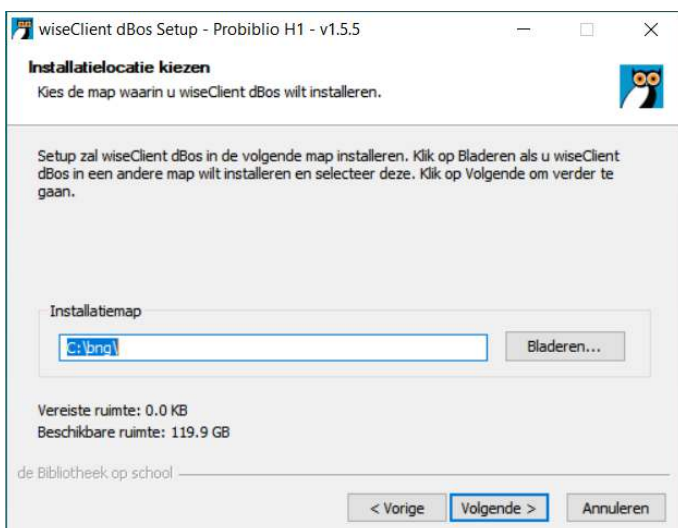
wiseClient dBos Setup - Probiblio H1 - v1.5.5

Installatielocatie kiezen

Kies de map waarin u wiseClient dBos wilt installeren.

Setup zal wiseClient dBos in de volgende map installeren. Klik op Bladeren als u wiseClient dBos in een andere map wilt installeren en selecteer deze. Klik op Volgende om verder te gaan.

Installatiemap

C:\bng\

Bladeren...

Vereiste ruimte: 0.0 KB

Beschikbare ruimte: 119.9 GB

de Bibliotheek op school

< Vorige

Volgende >

Annuleren